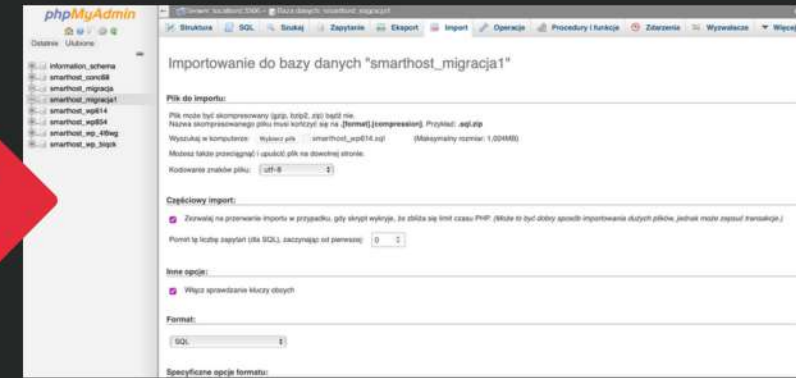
phpMyAdmin

Ostatnie Ulubione

information_schema
smarthost_conc68
smarthost_migracja
smarthost_migracja1
smarthost_wp614
smarthost_wp654
smarthost_wp_4f8wg
smarthost_wp_bkpk

Serwer: localhost:3306 » Baza danych: smarthost_migracja1

Struktura SQL Szukaj Zapytanie Eksport Import Operacje Procedury i funkcje Zdarzenia Wyzwalacze Więcej

Importowanie do bazy danych "smarthost_migracja1"

Plik do importu:

Plik może być skompresowany (gzip, bzip2, zip) bądź nie.
Nazwa skompresowanego pliku musi kończyć się na .[format].[compression]. Przykład: .sql.zip

Wyszukaj w komputerze: Wybierz plik smarthost_wp614.sql (Maksymalny rozmiar: 1,024MB)

Możesz także przeciągnąć i upuścić plik na dowolnej stronie.

Kodowanie znaków pliku: utf-8

Częściowy import:

Zezwalaj na przerwanie importu w przypadku, gdy skrypt wykryje, że zbliża się limit czasu PHP. (Może to być dobry sposób importowania dużych plików, jednak może zepsuć transakcje.)

Pomiń tę liczbę zapytań (dla SQL), zaczynając od pierwszej: 0

Inne opcje:

Włącz sprawdzanie kluczy obcych

Format:

SQL

Specyficzne opcje formatu: